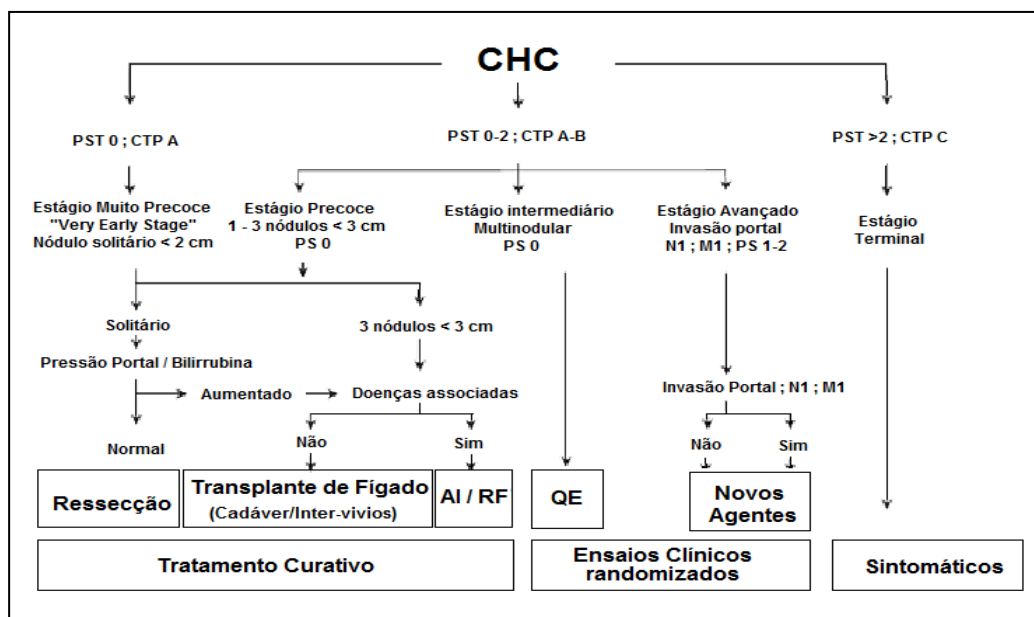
CHC

PST 0 ; CTP A

PST 0-2 ; CTP A-B

PST >2 ; CTP C

Estágio Muito Precoce "Very Early Stage" Nódulo solitário < 2 cm

Estágio Precoce 1 - 3 nódulos < 3 cm PS 0

Estágio intermediário Multinodular PS 0

Estágio Avançado Invasão portal N1 ; M1 ; PS 1-2

Estágio Terminal

Solitário

3 nódulos < 3 cm

Pressão Portal / Bilirrubina

Aumentado

Doenças associadas

Invasão Portal ; N1 ; M1

Normal

Não

Sim

Não

Sim

Ressecção

Transplante de Fígado (Cadáver/Inter-vivios)

AI / RF

QE

Novos Agentes

Tratamento Curativo

Ensaios Clínicos randomizados

Sintomáticos